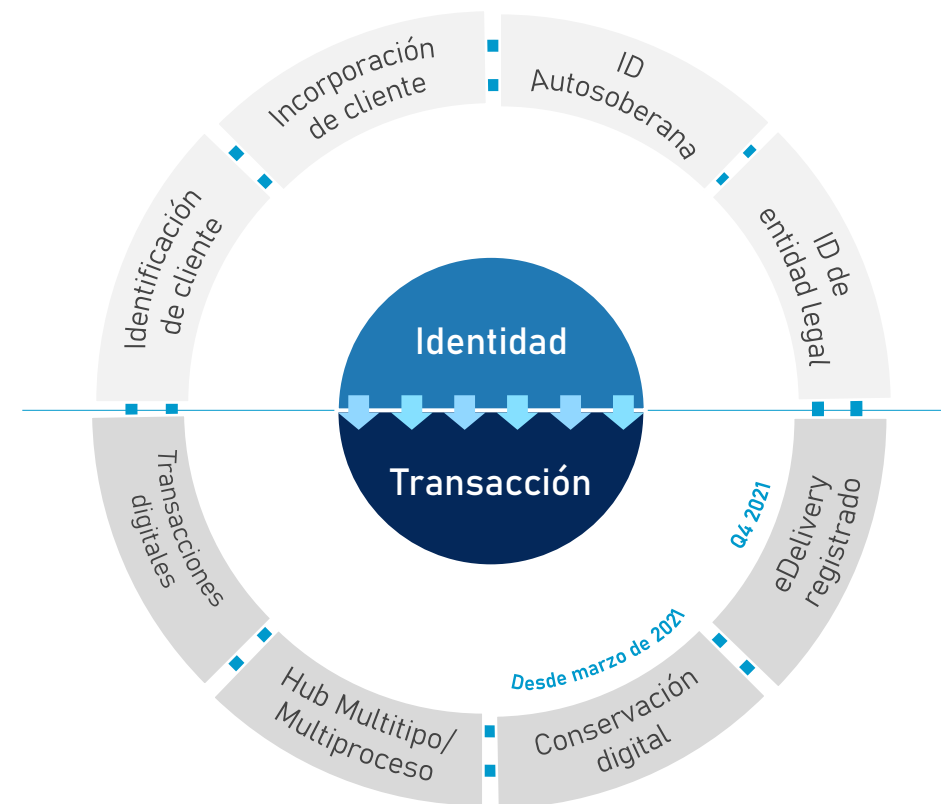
Incorporación de cliente

ID Autosoberana

ID de entidad legal

Identificación de cliente

Identidad

Transacción

Transacciones digitales

Q4 2021

eDelivery registrado

Desde marzo de 2021

Hub Multitipo/ Multiproceso

Conservación digital